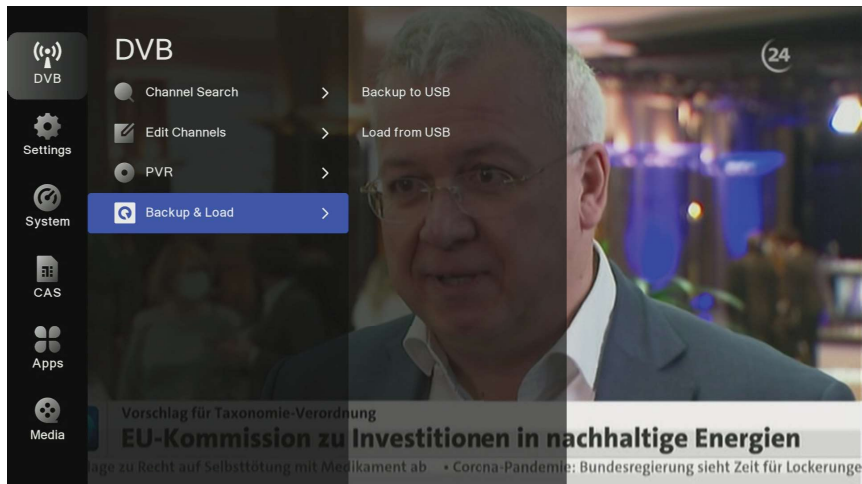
DVB
Settings
System
CAS
Apps
Media

DVB
Channel Search
Edit Channels
PVR
Backup & Load

Backup to USB
Load from USB

24

Vorschlag für Taxonomie-Verordnung
EU-Kommission zu Investitionen in nachhaltige Energien
lage zu Recht auf Selbsttötung mit Medikament ab • Corona-Pandemie: Bundesregierung sieht Zeit für Lockerunge